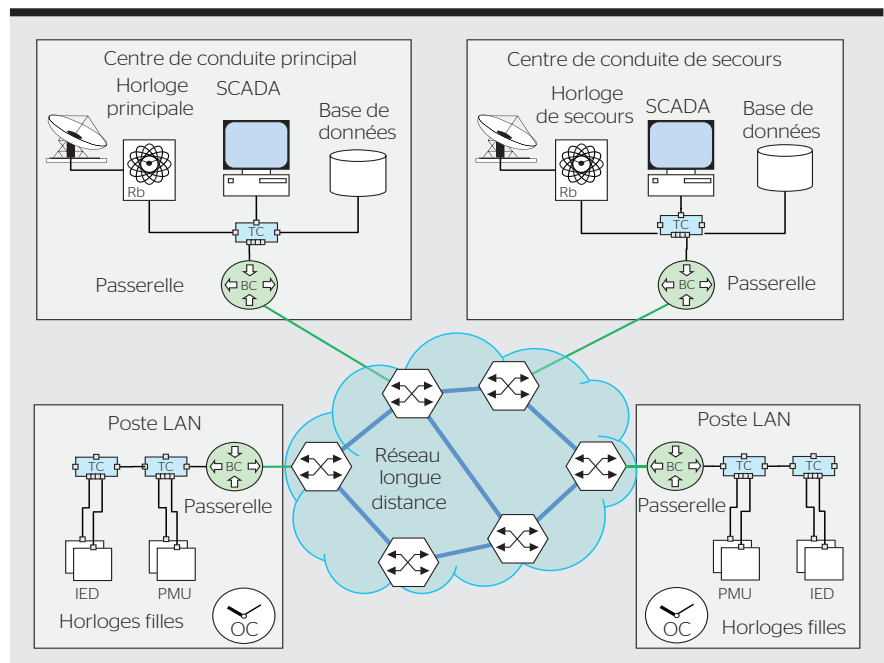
Centre de conduite principal

Horloge principale

SCADA

Base de données

Rb

TC

BC

Passerelle

Centre de conduite de secours

Horloge de secours

SCADA

Base de données

Rb

TC

BC

Passerelle

Poste LAN

TC

TC

BC

Passerelle

IED

PMU

Horloges filles

OC

Réseau longue distance

Poste LAN

BC

TC

TC

Passerelle

PMU

IED

OC

Horloges filles